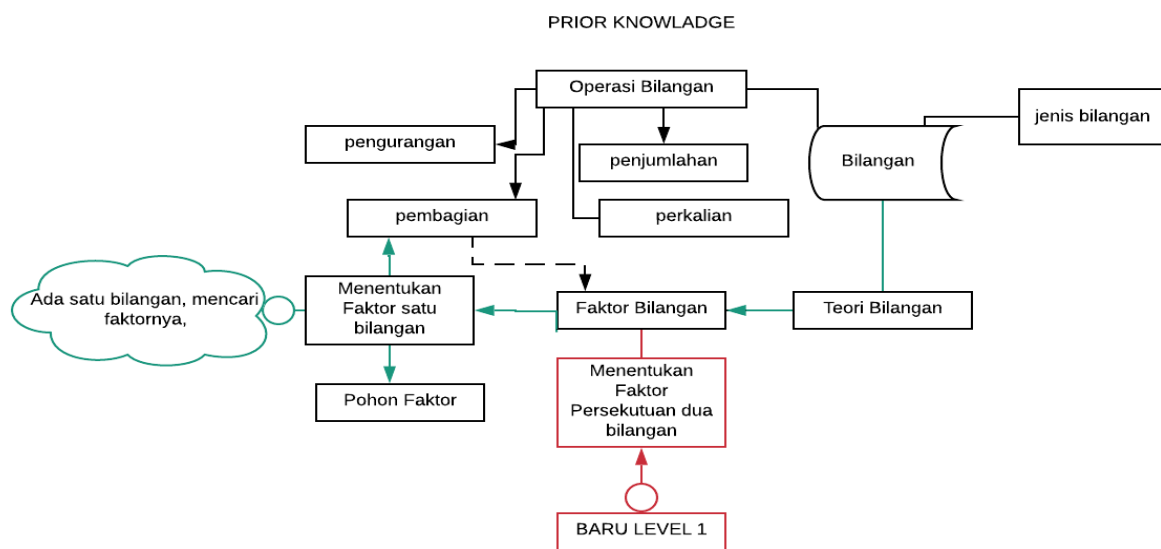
PRIOR KNOWLADGE

Operasi Bilangan

pengurangan

penjumlahan

jenis bilangan

Bilangan

pembagian

perkalian

Ada satu bilangan, mencari faktornya,

Menentukan Faktor satu bilangan

Faktor Bilangan

Teori Bilangan

Pohon Faktor

Menentukan Faktor Persekutuan dua bilangan

BARU LEVEL 1